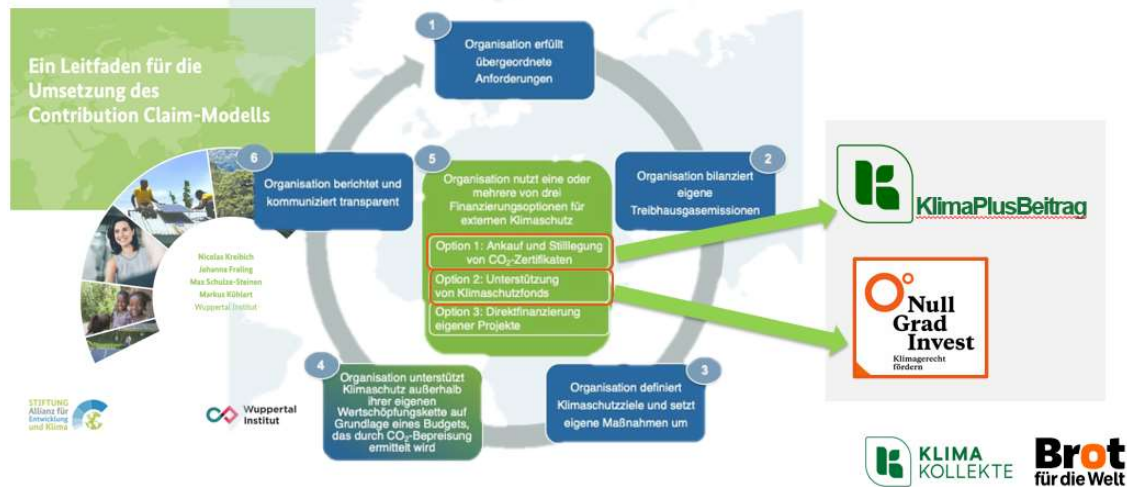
Ein Leitfaden für die Umsetzung des Contribution Claim-Modells

Nicolas Kreibich
Johanna Freling
Max Schulze-Steinen
Markus Kühlert
Wuppertal Institut

STIFTUNG Allianz für Entwicklung und Klima

Wuppertal Institut

1
Organisation erfüllt übergeordnete Anforderungen

2
Organisation bilanziert eigene Treibhausgasemissionen

3
Organisation definiert Klimaschutzziele und setzt eigene Maßnahmen um

4
Organisation unterstützt Klimaschutz außerhalb ihrer eigenen Wertschöpfungskette auf Grundlage eines Budgets, das durch $CO_2$-Bepreisung ermittelt wird

5
Organisation nutzt eine oder mehrere von drei Finanzierungsoptionen für externen Klimaschutz

Option 1: Ankauf und Stilllegung von $CO_2$-Zertifikaten

Option 2: Unterstützung von Klimaschutzfonds

Option 3: Direktfinanzierung eigener Projekte

6
Organisation berichtet und kommuniziert transparent

KlimaPlusBeitrag

Null Grad Invest
Klimagerecht fördern

KLIMA KOLLEKTE

Brot für die Welt